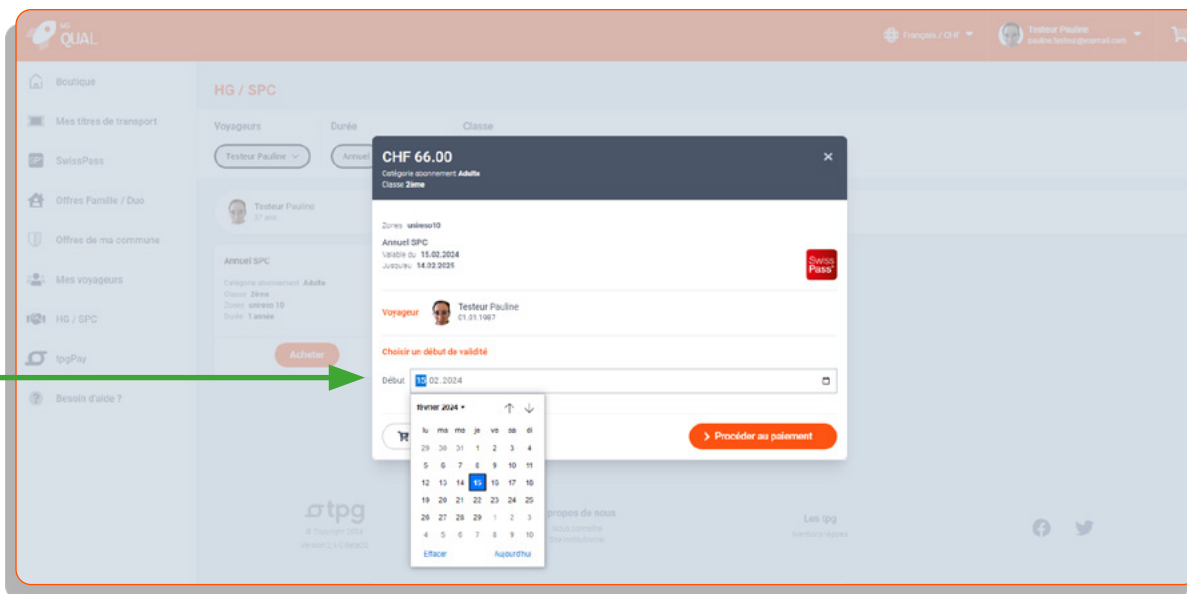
MS QUAL

Français / CHF

Testeur Pauline
pauline.testeur@topmail.com

Boutique
Mes titres de transport
SwissPass
Offres Famille / Duo
Offres de ma commune
Mes voyageurs
HG / SPC
tpgPay
Besoin d'aide ?

HG / SPC

Voyageurs
Durée
Classe

Testeur Pauline
Annuel

Testeur Pauline
37 ans

Annuel SPC
Catégorie abonnement Adulte
Classe 2ème
Zones unireso 10
Durée 1 année

Acheter

CHF 66.00
Catégorie abonnement Adulte
Classe 2ème

Zones unireso10
Annuel SPC
Valable du 15.02.2024
Jusqu'au 14.02.2025

Swiss Pass

Voyageur
Testeur Pauline
01.01.1967

Choisir un début de validité

Début 15.02.2024

février 2024

| lu | ma | me | je | ve | sa | di |
|---|---|---|---|---|---|---|
| 29 | 30 | 31 | 1 | 2 | 3 | 4 |
| 5 | 6 | 7 | 8 | 9 | 10 | 11 |
| 12 | 13 | 14 | 15 | 16 | 17 | 18 |
| 19 | 20 | 21 | 22 | 23 | 24 | 25 |
| 26 | 27 | 28 | 29 | 1 | 2 | 3 |
| 4 | 5 | 6 | 7 | 8 | 9 | 10 |

Effacer
Aujourd'hui

Procéder au paiement

tpg
© Copyright 2024

propos de nous
Nous connaître

Les tpg

×